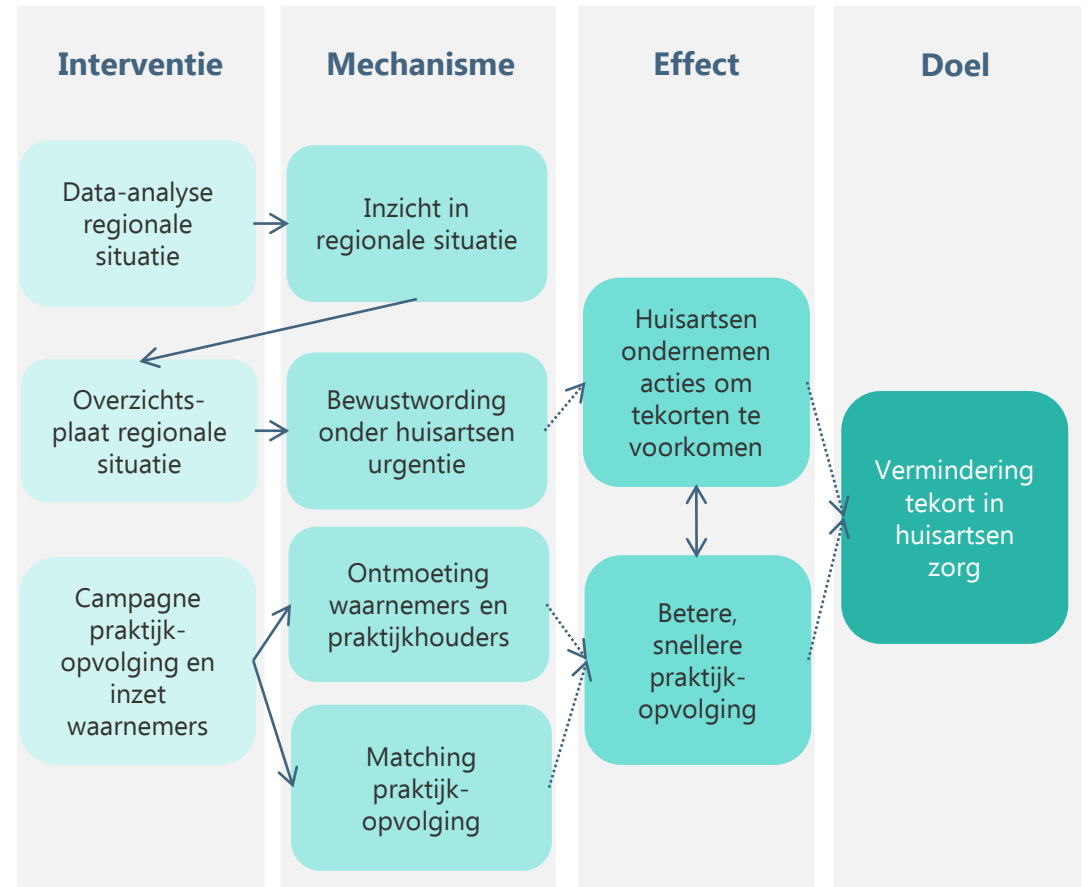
Interventie

Mechanisme

Effect

Doel

Data-analyse regionale situatie

Inzicht in regionale situatie

Overzichtsplaat regionale situatie

Bewustwording onder huisartsen urgentie

Huisartsen ondernemen acties om tekorten te voorkomen

Vermindering tekort in huisartsen zorg

Campagne praktijkopvolging en inzet waarnemers

Ontmoeting waarnemers en praktijkhouders

Betere, snellere praktijkopvolging

Matching praktijkopvolging